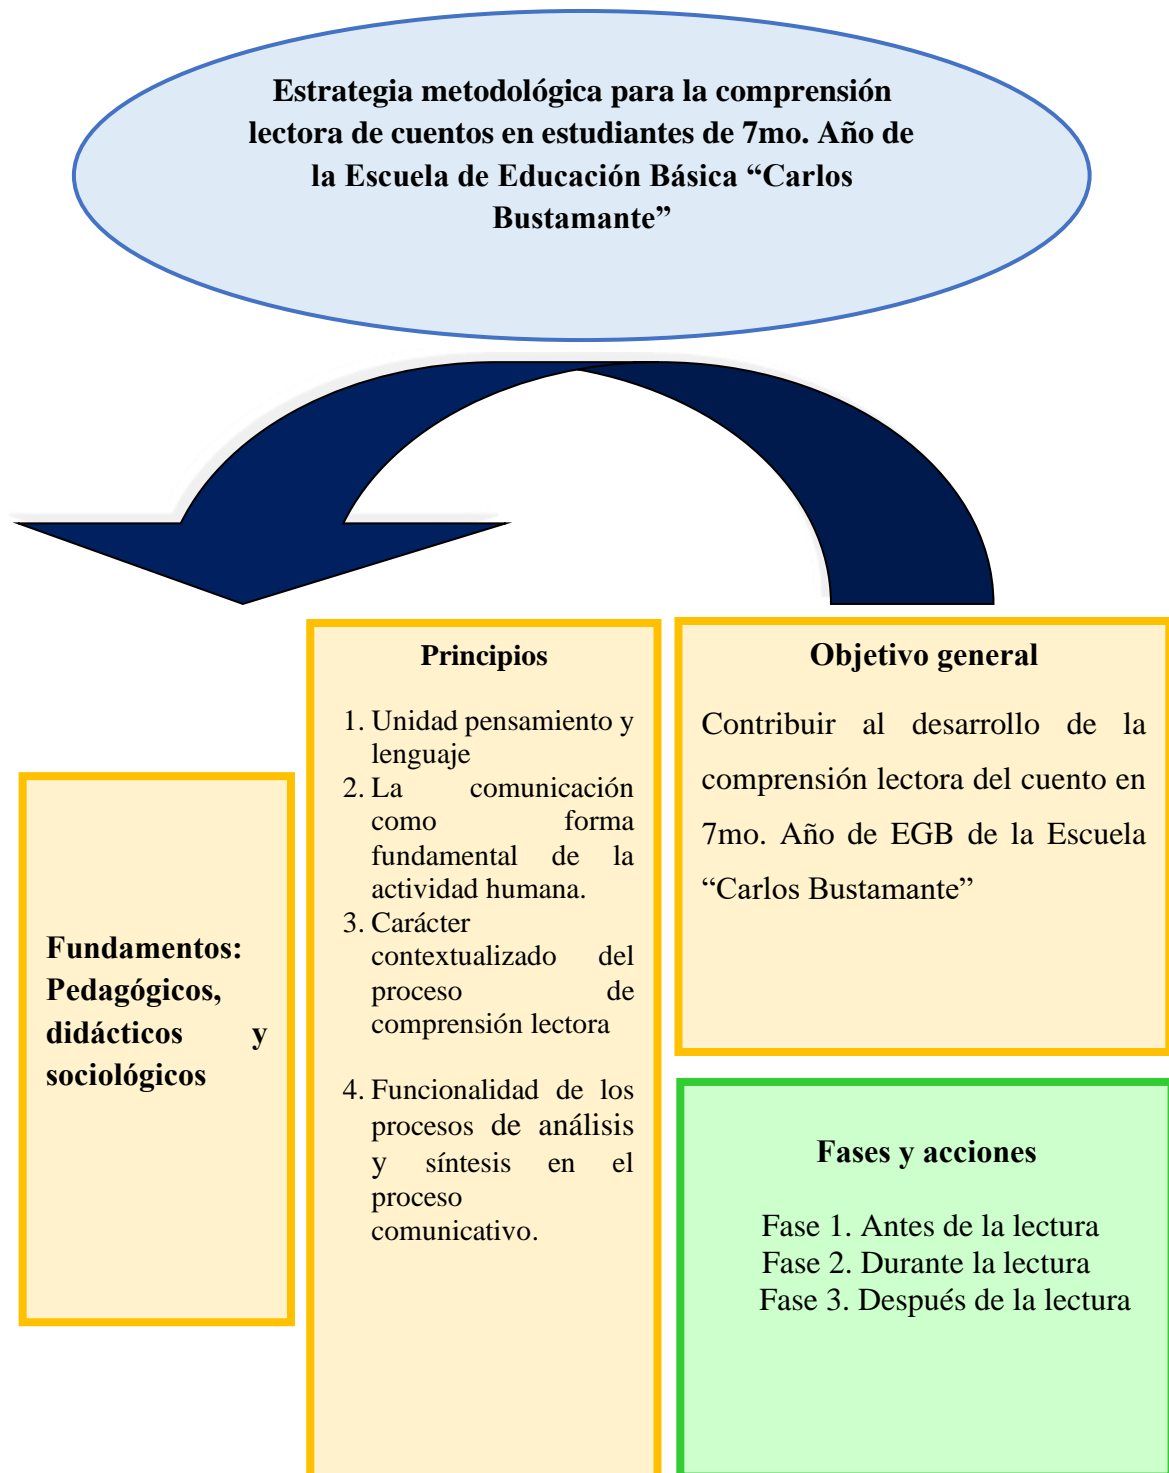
Estrategia metodológica para la comprensión lectora de cuentos en estudiantes de 7mo. Año de la Escuela de Educación Básica "Carlos Bustamante"

Fundamentos: Pedagógicos, didácticos y sociológicos

Principios

1. Unidad pensamiento y lenguaje
2. La comunicación como forma fundamental de la actividad humana.
3. Carácter contextualizado del proceso de comprensión lectora
4. Funcionalidad de los procesos de análisis y síntesis en el proceso comunicativo.

Objetivo general

Contribuir al desarrollo de la comprensión lectora del cuento en 7mo. Año de EGB de la Escuela "Carlos Bustamante"

Fases y acciones

Fase 1. Antes de la lectura
Fase 2. Durante la lectura
Fase 3. Después de la lectura